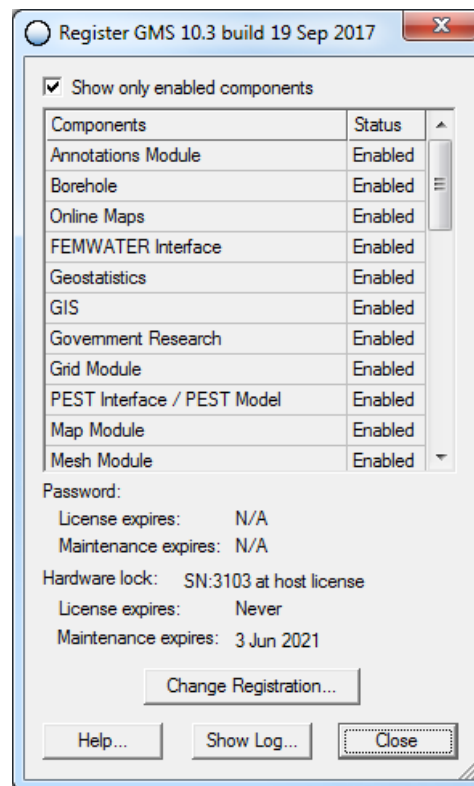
Register GMS 10.3 build 19 Sep 2017

Show only enabled components

| Components | Status |
|---|---|
| Annotations Module | Enabled |
| Borehole | Enabled |
| Online Maps | Enabled |
| FEMWATER Interface | Enabled |
| Geostatistics | Enabled |
| GIS | Enabled |
| Government Research | Enabled |
| Grid Module | Enabled |
| PEST Interface / PEST Model | Enabled |
| Map Module | Enabled |
| Mesh Module | Enabled |

Password:
License expires: N/A
Maintenance expires: N/A
Hardware lock: SN:3103 at host license
License expires: Never
Maintenance expires: 3 Jun 2021

Change Registration...

Help... Show Log... Close